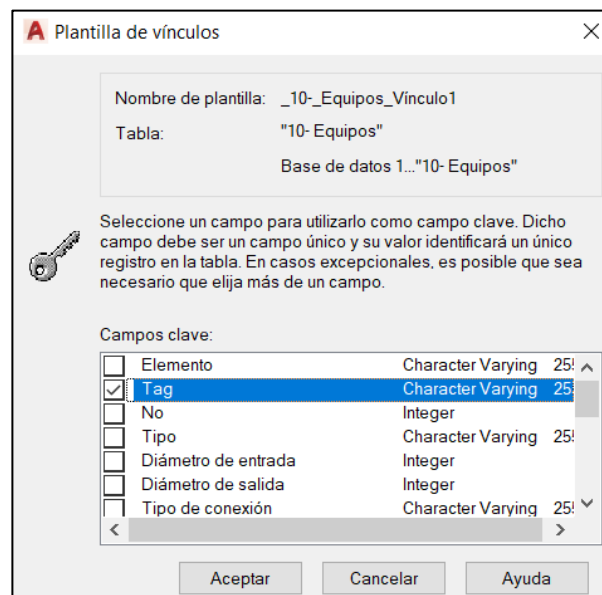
Plantilla de vínculos

Nombre de plantilla: _10-_Equipos_Vínculo1

Tabla: "10- Equipos"

Base de datos 1..."10- Equipos"

Seleccione un campo para utilizarlo como campo clave. Dicho campo debe ser un campo único y su valor identificará un único registro en la tabla. En casos excepcionales, es posible que sea necesario que elija más de un campo.

Campos clave:

| | | | |
|---|---|---|---|
| ☐ | Elemento | Character Varying | 25 |
| ☑ | Tag | Character Varying | 25 |
| ☐ | No | Integer | |
| ☐ | Tipo | Character Varying | 25 |
| ☐ | Diámetro de entrada | Integer | |
| ☐ | Diámetro de salida | Integer | |
| ☐ | Tipo de conexión | Character Varying | 25 |

Aceptar Cancelar Ayuda